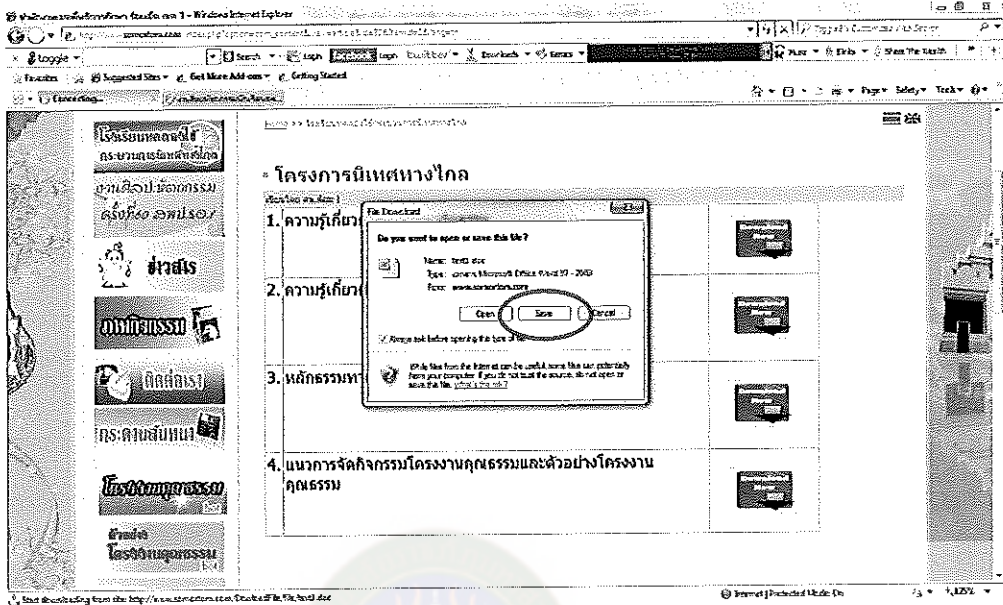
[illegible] - Windows Internet Explorer

Suggested Sites ▾ Get More Add-ons ▾ Getting Started

Page ▾ Safety ▾ Tools ▾

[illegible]

• โครงการนิเทศทางไกล

1. ความรู้เกี่ยว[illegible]

2. ความรู้เกี่ยว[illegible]

3. หลักธรรมท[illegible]

4. แนวการจัดกิจกรรมโครงงานคุณธรรมและตัวอย่างโครงงานคุณธรรม

ข่าวสาร

ภาพกิจกรรม

ติดต่อเรา

กระดานสนทนา

โรงเรียนคุณธรรม

File Download

Do you want to open or save this file?

Name: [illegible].doc
Type: Microsoft Office Word 97 - 2003
From: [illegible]

Open Save Cancel

Always ask before opening this type of file

While files from the Internet can be useful, some files can potentially harm your computer. If you do not trust the source, do not open or save this file. What's the risk?

Internet | Protected Mode: On

100%